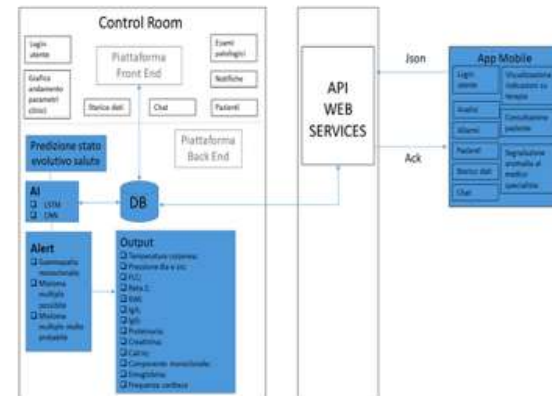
Control Room

Login utente

Piattaforma Front End

Eventi patologici

Grafico andamento parametri clinici

Notifiche

Storico dati

Chat

Pazienti

Piattaforma Back End

Predizione stato evolutivo salute

AI
☐ LSTM
☐ CNN

DB

Alert
☐ Gammapatia monoclonale
☐ Mieloma multiplo possibile
☐ Mieloma multiplo molto probabile

Output
☐ Temperatura corporea
☐ Pressione (Ba e Bs)
☐ FLC
☐ Beta 2
☐ EMG
☐ IgA
☐ IgG
☐ Proteinuria
☐ Creatinina
☐ Calcio
☐ Componente monoclonale
☐ Emoglobina
☐ Frequenza cardiaca

API WEB SERVICES

Json

Ack

App Mobile

Login utente

Visualizzazione indicazioni su terapia

Analisi

Consultazione paziente

Allarmi

Pazienti

Segnalazione anomalia al medico specialista

Storico dati

Chat